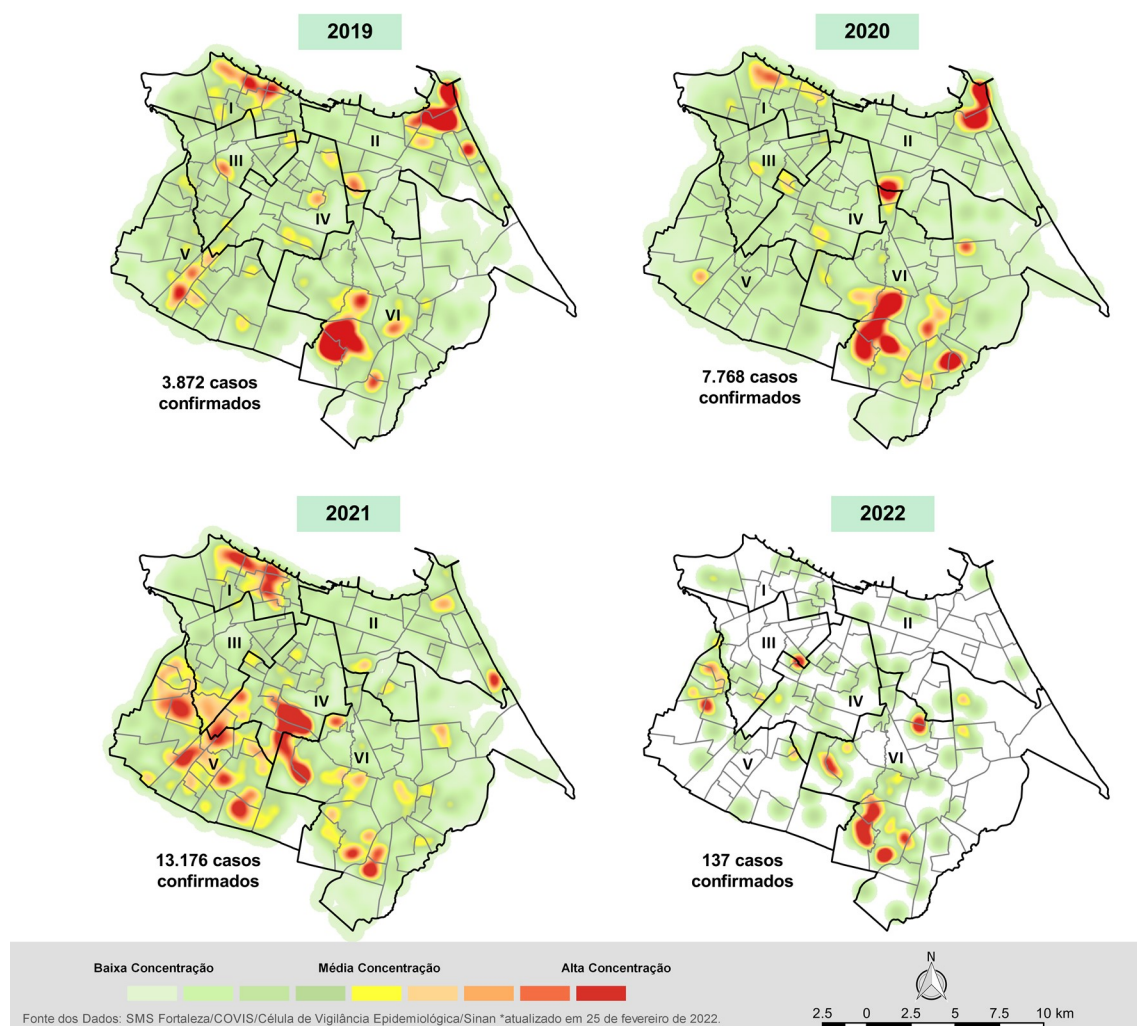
2019

I
II
III
IV
V
VI

3.872 casos confirmados

2020

I
II
III
IV
V
VI

7.768 casos confirmados

2021

I
II
III
IV
V
VI

13.176 casos confirmados

2022

I
II
III
IV
V
VI

137 casos confirmados

Baixa Concentração
Média Concentração
Alta Concentração

Fonte dos Dados: SMS Fortaleza/COVIS/Célula de Vigilância Epidemiológica/Sinan *atualizado em 25 de fevereiro de 2022.

N
2.5 0 2.5 5 7.5 10 km